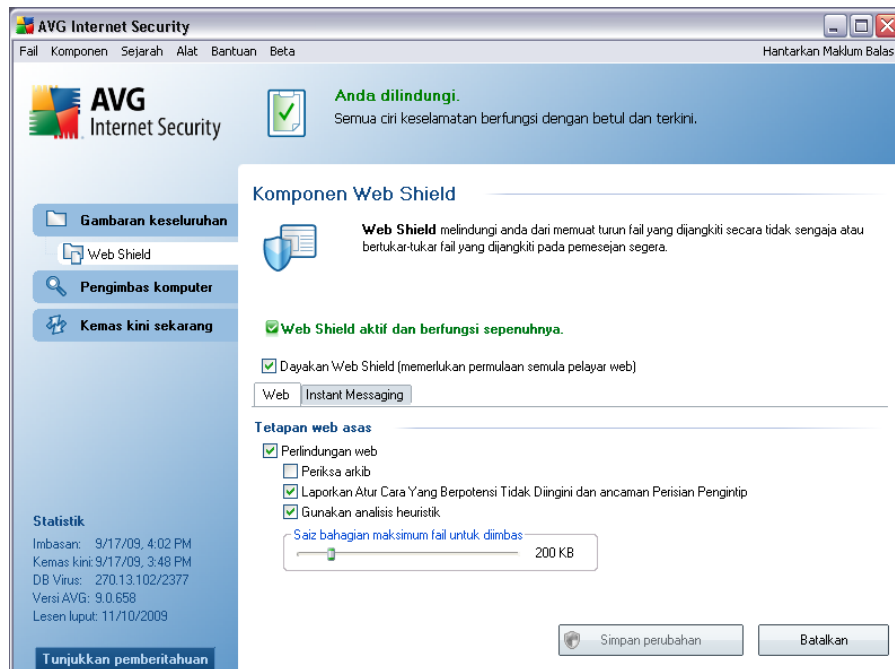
AVG Internet Security

Fail Komponen Sejarah Alat Bantuan Beta

Hantarkan Maklum Balas

AVG
Internet Security

Anda dilindungi.
Semua ciri keselamatan berfungsi dengan betul dan terkini.

Gambaran keseluruhan

Web Shield

Pengimbas komputer

Kemas kini sekarang

Komponen Web Shield

**Web Shield** melindungi anda dari memuat turun fail yang dijangkiti secara tidak sengaja atau bertukar-tukar fail yang dijangkiti pada pemesejan segera.

Web Shield aktif dan berfungsi sepenuhnya.

Dayakan Web Shield (memerlukan permulaan semula pelayar web)

Web Instant Messaging

Tetapan web asas

Perlindungan web

Periksa arkib

Laporkan Atur Cara Yang Berpotensi Tidak Diingini dan ancaman Perisian Pengintip

Gunakan analisis heuristik

Saiz bahagian maksimum fail untuk diimbas

200 KB

Statistik
Imbasan: 9/17/09, 4:02 PM
Kemas kini: 9/17/09, 3:48 PM
DB Virus: 270.13.102/2377
Versi AVG: 9.0.658
Lesen luput: 11/10/2009

Tunjukkan pemberitahuan

Simpan perubahan

Batalkan